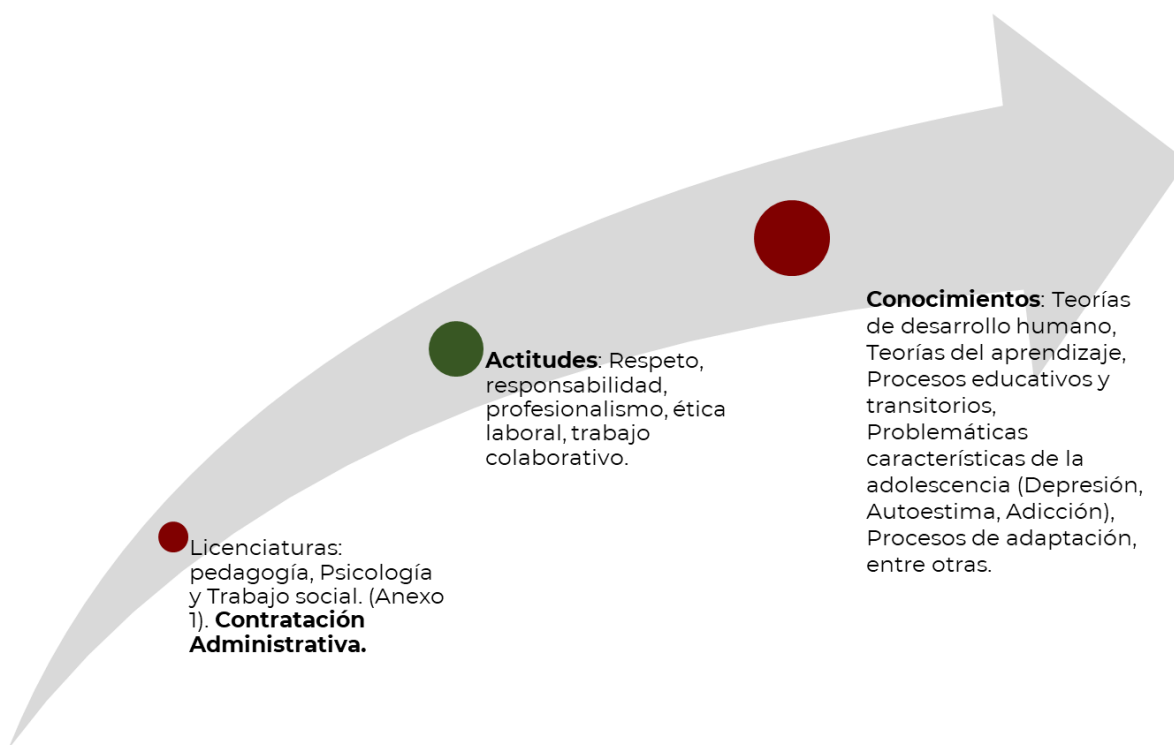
Licenciaturas: pedagogía, Psicología y Trabajo social. (Anexo 1). **Contratación Administrativa.**

**Actitudes**: Respeto, responsabilidad, profesionalismo, ética laboral, trabajo colaborativo.

**Conocimientos**: Teorías de desarrollo humano, Teorías del aprendizaje, Procesos educativos y transitorios, Problemáticas características de la adolescencia (Depresión, Autoestima, Adicción), Procesos de adaptación, entre otras.